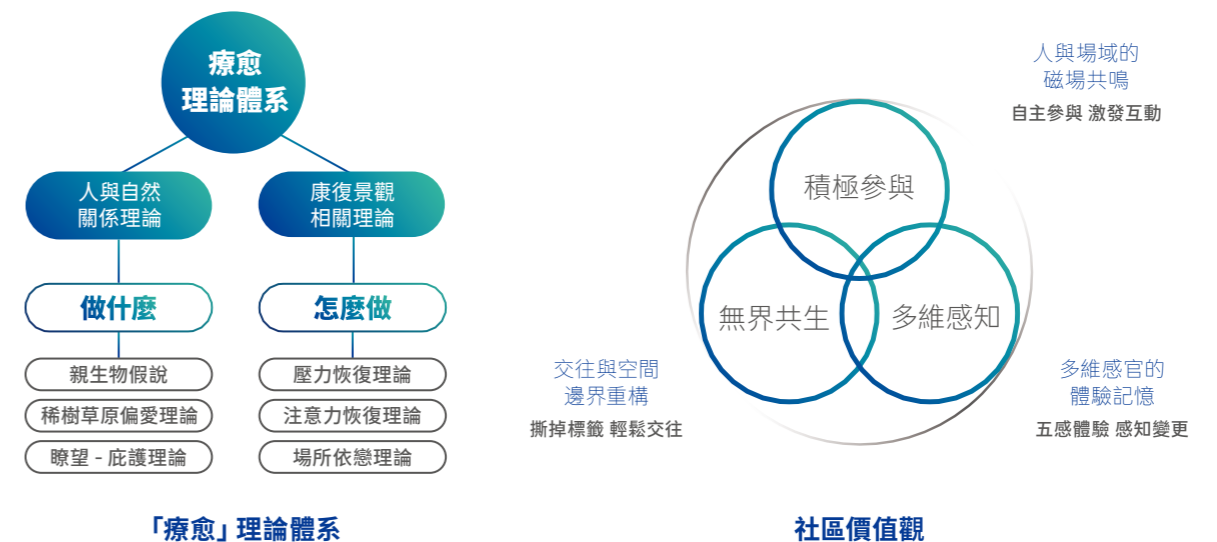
療愈
理論體系

人與自然
關係理論

康復景觀
相關理論

做什麼

怎麼做

親生物假說

稀樹草原偏愛理論

瞭望－庇護理論

壓力恢復理論

注意力恢復理論

場所依戀理論

「療愈」理論體系

人與場域的
磁場共鳴
自主參與 激發互動

積極參與

無界共生

多維感知

交往與空間
邊界重構
撕掉標籤 輕鬆交往

多維感官的
體驗記憶
五感體驗 感知變更

社區價值觀